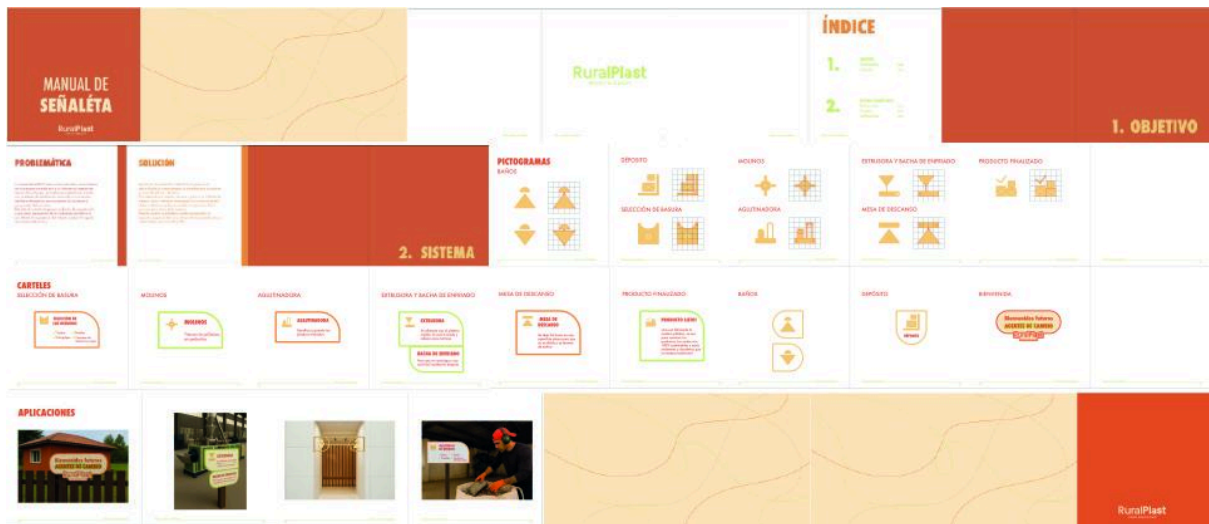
MANUAL DE SEÑALÉTA

RuralPlast

RuralPlast

ÍNDICE

1.

2.

1. OBJETIVO

PROBLEMÁTICA

SOLUCIÓN

2. SISTEMA

PICTOGRAMAS

BAÑOS

DEPOSITO

MOLINOS

ESTRUSORA Y BACHA DE ENFRIADO

PRODUCTO FINALIZADO

SELECCIÓN DE BASURA

AGLUTINADORA

MESA DE DESCANSO

CARTELES

SELECCIÓN DE BASURA

MOLINOS

AGLUTINADORA

ESTRUSORA Y BACHA DE ENFRIADO

MESA DE DESCANSO

PRODUCTO FINALIZADO

BAÑOS

DEPÓSITO

BIENVENIDA

MOLINOS

AGLUTINADORA

ESTRUSORA

BACHA DE ENFRIADO

MESA DE DESCANSO

PRODUCTO LISTO

DEPÓSITO

Bienvenidos futuros AGENTES DE CAMBIO

APLICACIONES

Bienvenidos futuros AGENTES DE CAMBIO

RuralPlast